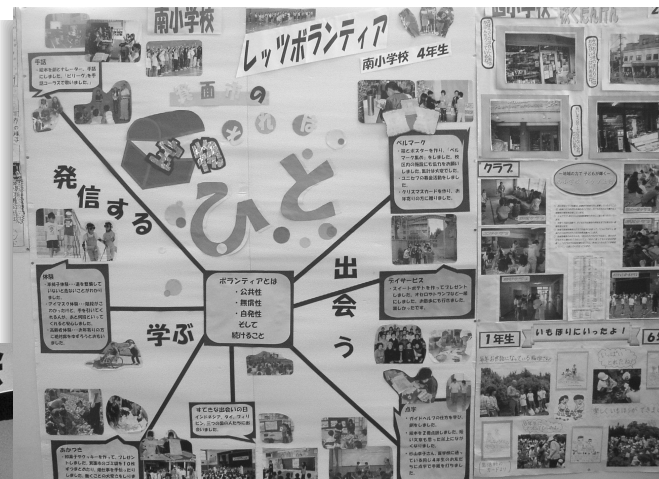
南小学校

レッツボランティア

南小学校 4年生

西 の

宝物 そ れ は

ひと

発信する

出会う

学ぶ

ボランティアとは
・公共性
・無償性
・自発性
そして
続けること

ベルマーク

デイサービス

体験

クラブ

1年生

いもほりにいったよ！

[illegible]